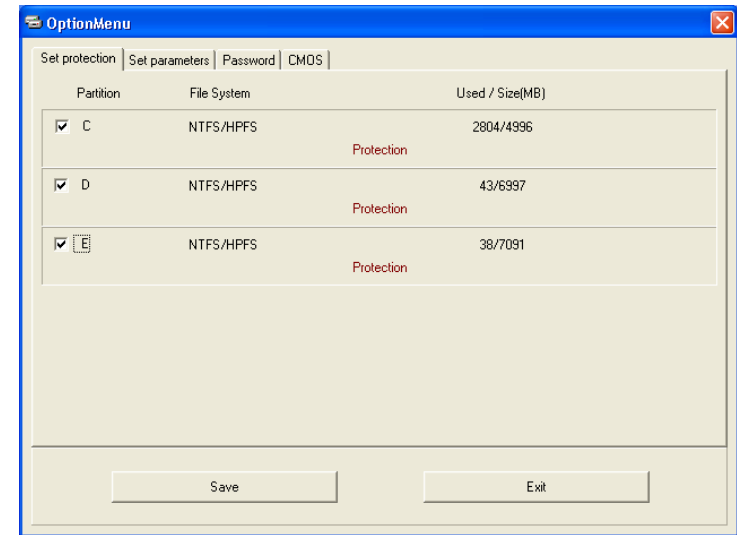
OptionMenu

Set protection | Set parameters | Password | CMOS

| Partition | File System | Used / Size(MB) |
|---|---|---|
| C | NTFS/HPFS | 2804/4996 |
| | Protection | |
| D | NTFS/HPFS | 43/6997 |
| | Protection | |
| E | NTFS/HPFS | 38/7091 |
| | Protection | |

Save

Exit